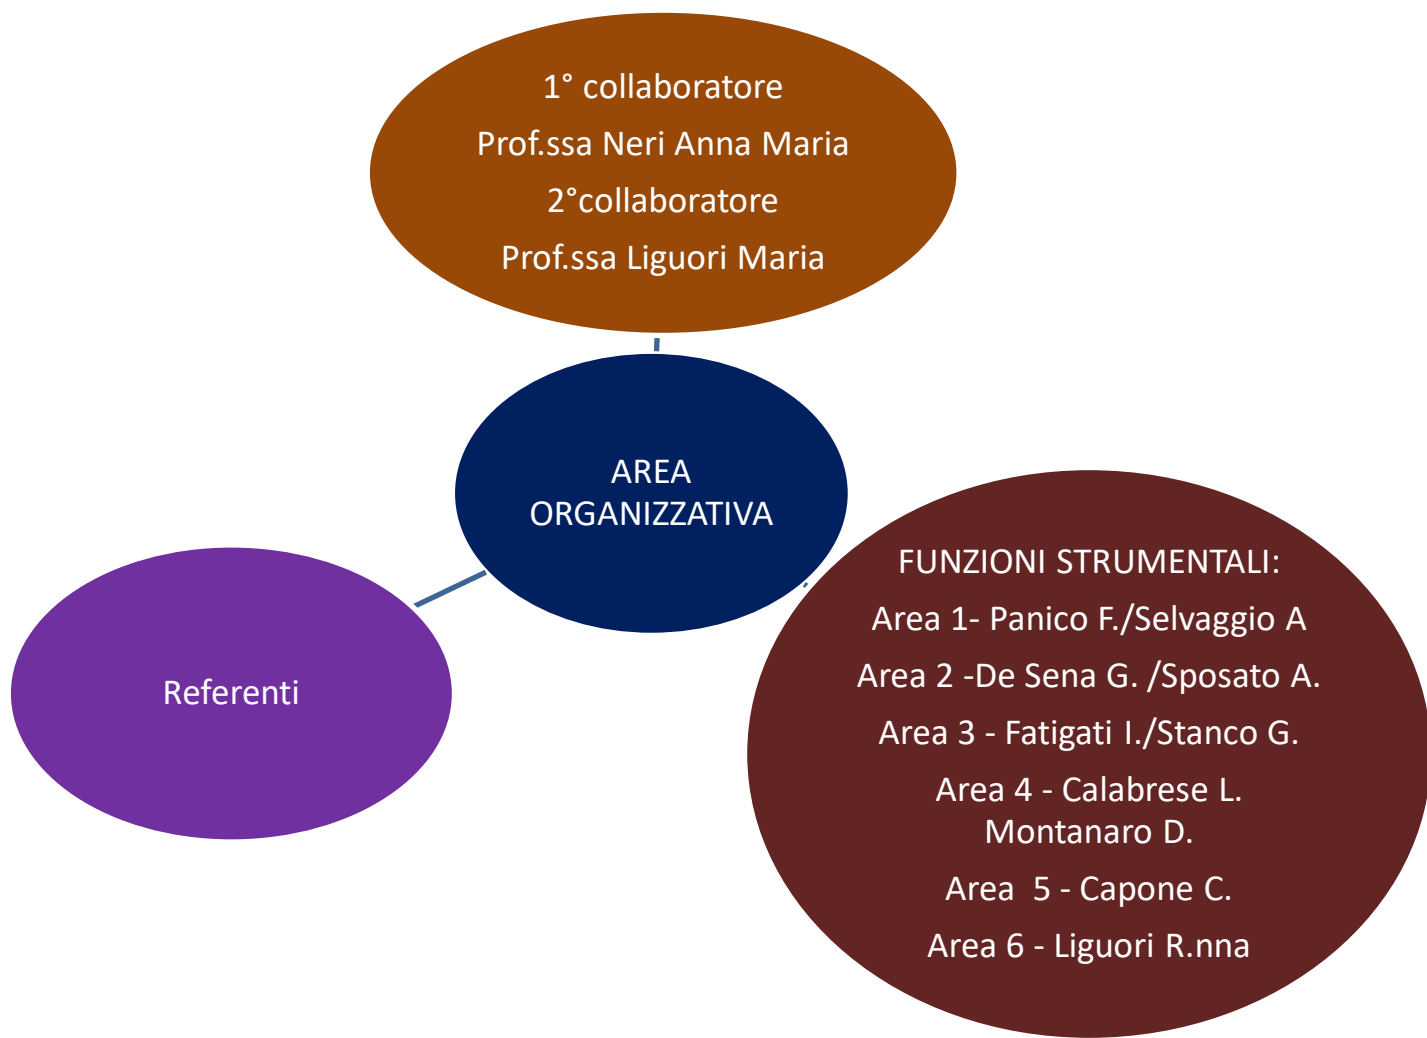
1° collaboratore
Prof.ssa Neri Anna Maria
2°collaboratore
Prof.ssa Liguori Maria

AREA ORGANIZZATIVA

Referenti

FUNZIONI STRUMENTALI:
Area 1- Panico F./Selvaggio A
Area 2 -De Sena G. /Sposato A.
Area 3 - Fatigati I./Stanco G.
Area 4 - Calabrese L. Montanaro D.
Area 5 - Capone C.
Area 6 - Liguori R.nna